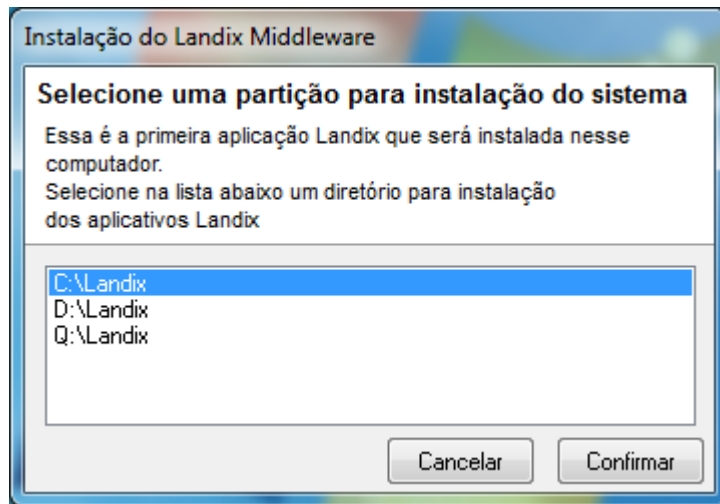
Instalação do Landix Middleware

Selecione uma partição para instalação do sistema

Essa é a primeira aplicação Landix que será instalada nesse computador.
Selecione na lista abaixo um diretório para instalação dos aplicativos Landix

C:\Landix
D:\Landix
Q:\Landix

Cancelar
Confirmar